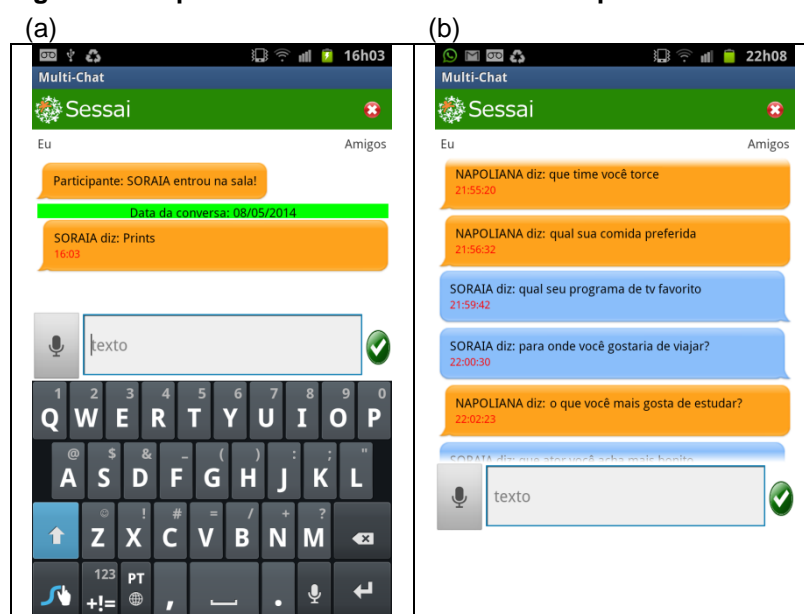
(a)

16h03

Multi-Chat

Sessai

Eu

Amigos

Participante: SORAIA entrou na sala!

Data da conversa: 08/05/2014

SORAIA diz: Prints
16:03

texto

1 Q 2 W 3 E 4 R 5 T 6 Y 7 U 8 I 9 O 0 P

@ A $ S & D _ F ( G ) H : J ; K " L

© Z ! X # C = V / B + N ? M

123 +!= PT

(b)

22h08

Multi-Chat

Sessai

Eu

Amigos

NAPOLIANA diz: que time você torce
21:55:20

NAPOLIANA diz: qual sua comida preferida
21:56:32

SORAIA diz: qual seu programa de tv favorito
21:59:42

SORAIA diz: para onde você gostaria de viajar?
22:00:30

NAPOLIANA diz: o que você mais gosta de estudar?
22:02:23

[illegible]

texto